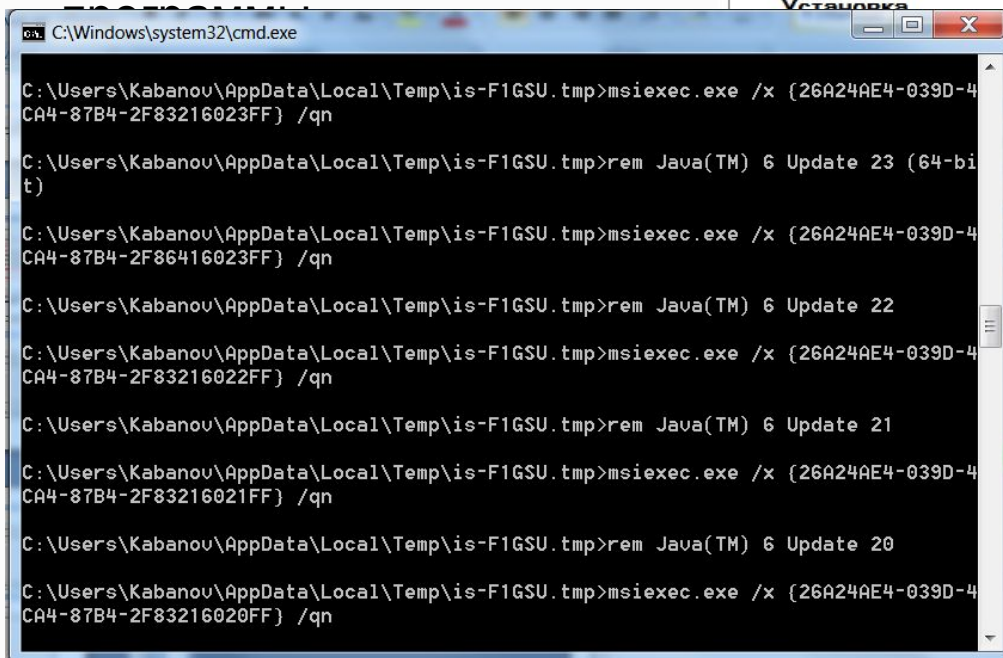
программы
Установка

C:\Windows\system32\cmd.exe

C:\Users\Kabanov\AppData\Local\Temp\is-F1GSU.tmp>msiexec.exe /x {26A24AE4-039D-4CA4-87B4-2F83216023FF} /qn

C:\Users\Kabanov\AppData\Local\Temp\is-F1GSU.tmp>rem Java(TM) 6 Update 23 (64-bit)

C:\Users\Kabanov\AppData\Local\Temp\is-F1GSU.tmp>msiexec.exe /x {26A24AE4-039D-4CA4-87B4-2F86416023FF} /qn

C:\Users\Kabanov\AppData\Local\Temp\is-F1GSU.tmp>rem Java(TM) 6 Update 22

C:\Users\Kabanov\AppData\Local\Temp\is-F1GSU.tmp>msiexec.exe /x {26A24AE4-039D-4CA4-87B4-2F83216022FF} /qn

C:\Users\Kabanov\AppData\Local\Temp\is-F1GSU.tmp>rem Java(TM) 6 Update 21

C:\Users\Kabanov\AppData\Local\Temp\is-F1GSU.tmp>msiexec.exe /x {26A24AE4-039D-4CA4-87B4-2F83216021FF} /qn

C:\Users\Kabanov\AppData\Local\Temp\is-F1GSU.tmp>rem Java(TM) 6 Update 20

C:\Users\Kabanov\AppData\Local\Temp\is-F1GSU.tmp>msiexec.exe /x {26A24AE4-039D-4CA4-87B4-2F83216020FF} /qn